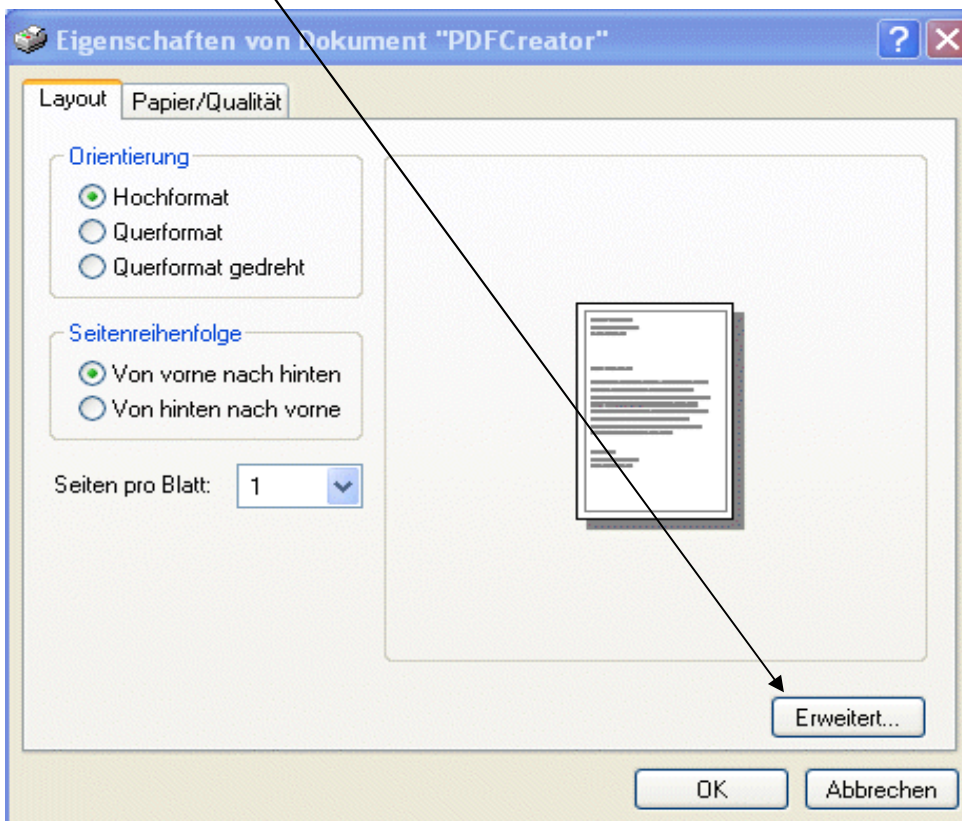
Eigenschaften von Dokument "PDFCreator"

Layout
Papier/Qualität

Orientierung
Hochformat
Querformat
Querformat gedreht

Seitenreihenfolge
Von vorne nach hinten
Von hinten nach vorne

Seiten pro Blatt: 1

Erweitert...

OK
Abbrechen